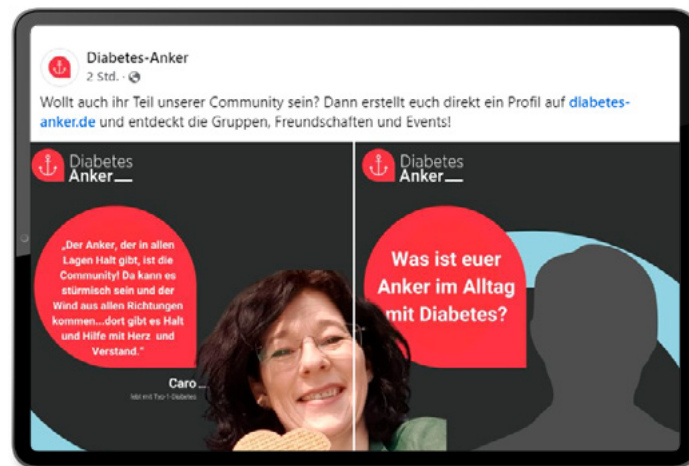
Diabetes-Anker
2 Std. ·

Wollt auch ihr Teil unserer Community sein? Dann erstellt euch direkt ein Profil auf diabetes-anker.de und entdeckt die Gruppen, Freundschaften und Events!

Diabetes Anker

„Der Anker, der in allen Lagen Halt gibt, ist die Community! Da kann es stürmisch sein und der Wind aus allen Richtungen kommen…dort gibt es Halt und Hilfe mit Herz und Verstand."

Caro

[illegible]

Diabetes Anker

Was ist euer Anker im Alltag mit Diabetes?